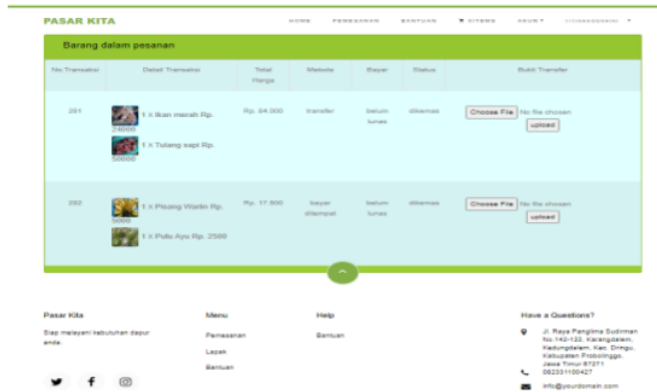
PASAR KITA

HOME PEMESANAN BANTUAN SITEMS AKUN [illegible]

Barang dalam pesanan

| No Transaksi | Detail Transaksi | Total Harga | Metode | Bayar | Status | Bukti Transfer |
|---|---|---|---|---|---|---|
| 281 | 1 x Ikan merah Rp. 24000 1 x Tulang sapi Rp. 50000 | Rp. 84.000 | transfer | belum lunas | dikemas | Choose File No file chosen upload |
| 282 | 1 x Pisang Warlin Rp. 5000 1 x Pulu Ayu Rp. 2500 | Rp. 17.500 | bayar ditempat | belum lunas | dikemas | Choose File No file chosen upload |

Pasar Kita

Siap melayani kebutuhan dapur anda.

Menu

Pemesanan

Lapak

Bantuan

Help

Bantuan

Have a Questions?

Jl. Raya Panglima Sudirman No.142-122, Karangdalem, Kedungdalem, Kec. Dringu, Kabupaten Probolinggo, Jawa Timur 67271

082331100427

info@yourdomain.com